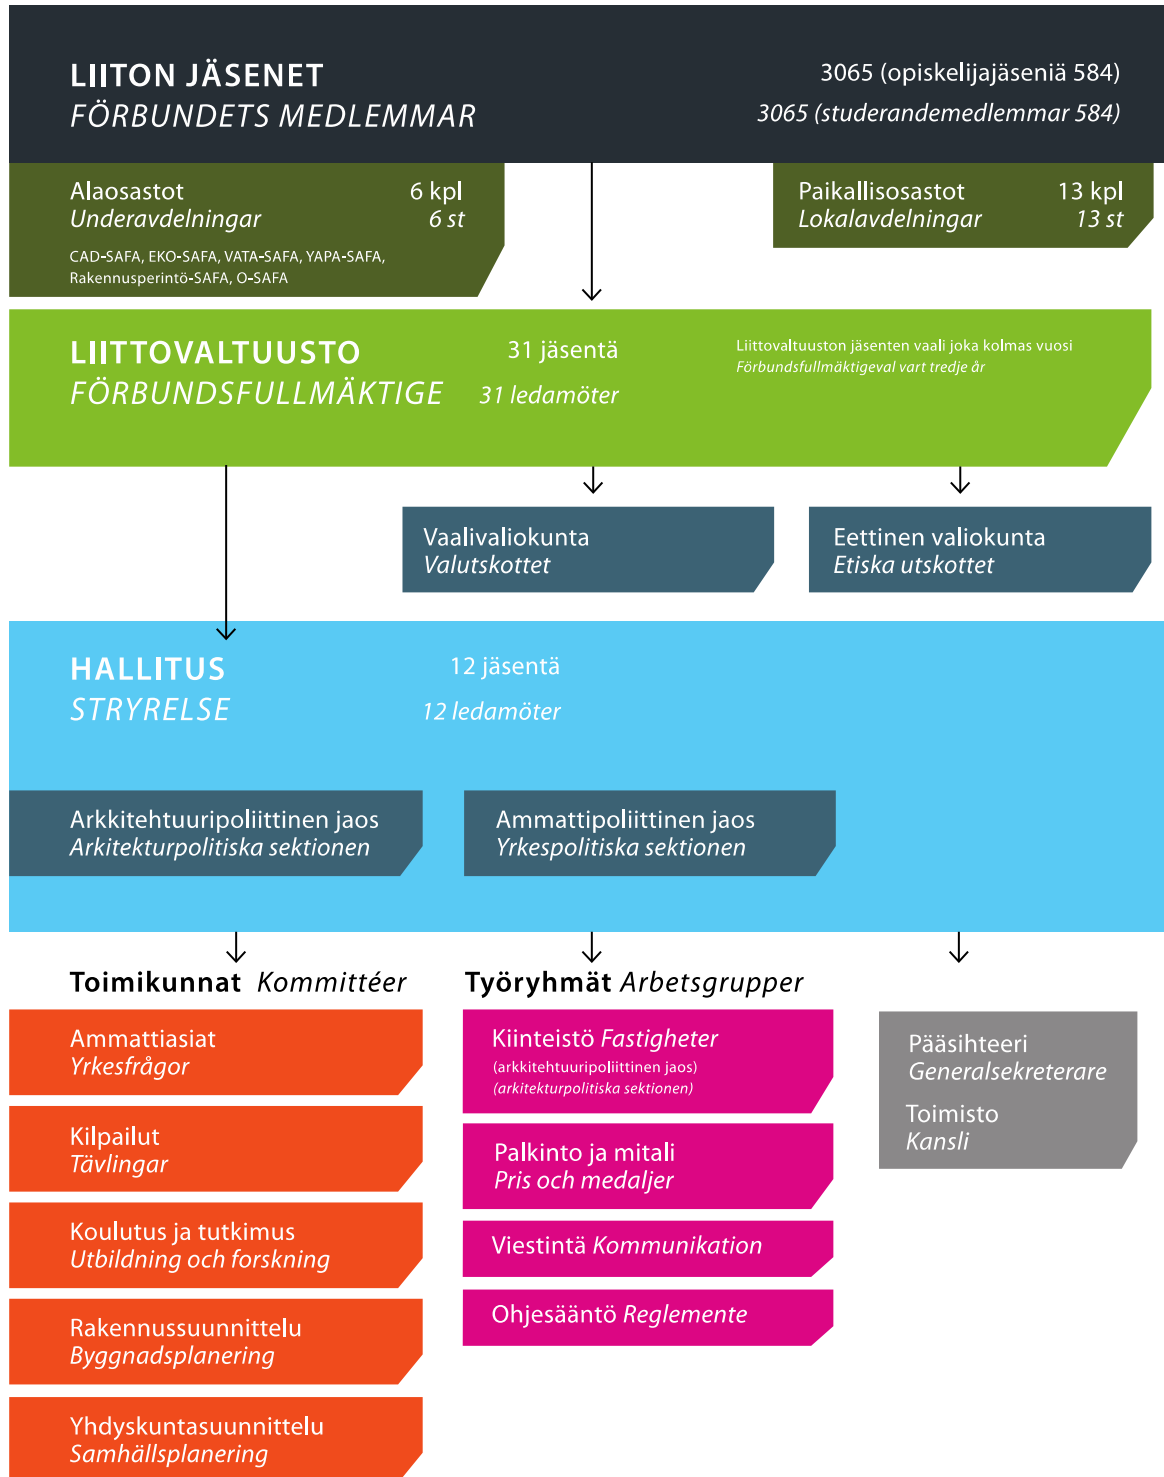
LIITON JÄSENET
FÖRBUNDETS MEDLEMMAR

3065 (opiskelijajäseniä 584)
3065 (studerandemedlemmar 584)

Alaosastot 6 kpl
Underavdelningar 6 st
CAD-SAFA, EKO-SAFA, VATA-SAFA, YAPA-SAFA, Rakennusperintö-SAFA, O-SAFA

Paikallisosastot 13 kpl
Lokalavdelningar 13 st

LIITTOVALTUUSTO
FÖRBUNDSFULLMÄKTIGE

31 jäsentä
31 ledamöter

Liittovaltuuston jäsenten vaali joka kolmas vuosi
Förbundsfullmäktigeval vart tredje år

Vaalivaliokunta
Valutskottet

Eettinen valiokunta
Etiska utskottet

HALLITUS
STYRELSE

12 jäsentä
12 ledamöter

Arkkitehtuuripoliittinen jaos
Arkitekturpolitiska sektionen

Ammattipoliittinen jaos
Yrkespolitiska sektionen

Toimikunnat Kommittéer

Ammattiasiat
Yrkesfrågor

Kilpailut
Tävlingar

Koulutus ja tutkimus
Utbildning och forskning

Rakennussuunnittelu
Byggnadsplanering

Yhdyskuntasuunnittelu
Samhällsplanering

Työryhmät Arbetsgrupper

Kiinteistö Fastigheter
(arkkitehtuuripoliittinen jaos)
(arkitekturpolitiska sektionen)

Palkinto ja mitali
Pris och medaljer

Viestintä Kommunikation

Ohjesääntö Reglemente

Pääsihteeri
Generalsekreterare

Toimisto
Kansli